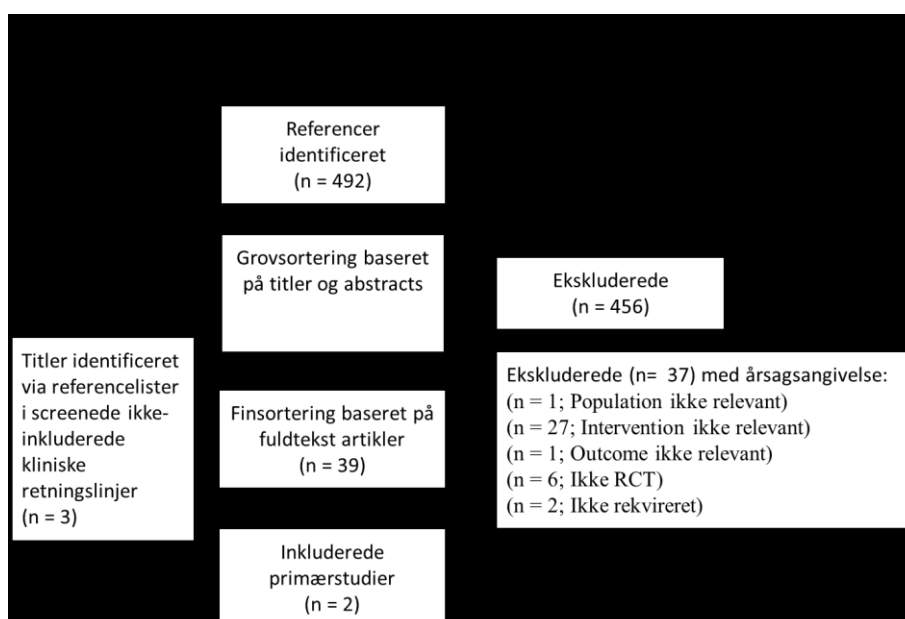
Referencer identificeret
(n = 492)

Grovsortering baseret på titler og abstracts

Ekskluderede
(n = 456)

Titler identificeret via referencelister i screenede ikke-inkluderede kliniske retningslinjer
(n = 3)

Finsortering baseret på fuldtekst artikler
(n = 39)

Ekskluderede (n= 37) med årsagsangivelse:
(n = 1; Population ikke relevant)
(n = 27; Intervention ikke relevant)
(n = 1; Outcome ikke relevant)
(n = 6; Ikke RCT)
(n = 2; Ikke rekvireret)

Inkluderede primærstudier
(n = 2)